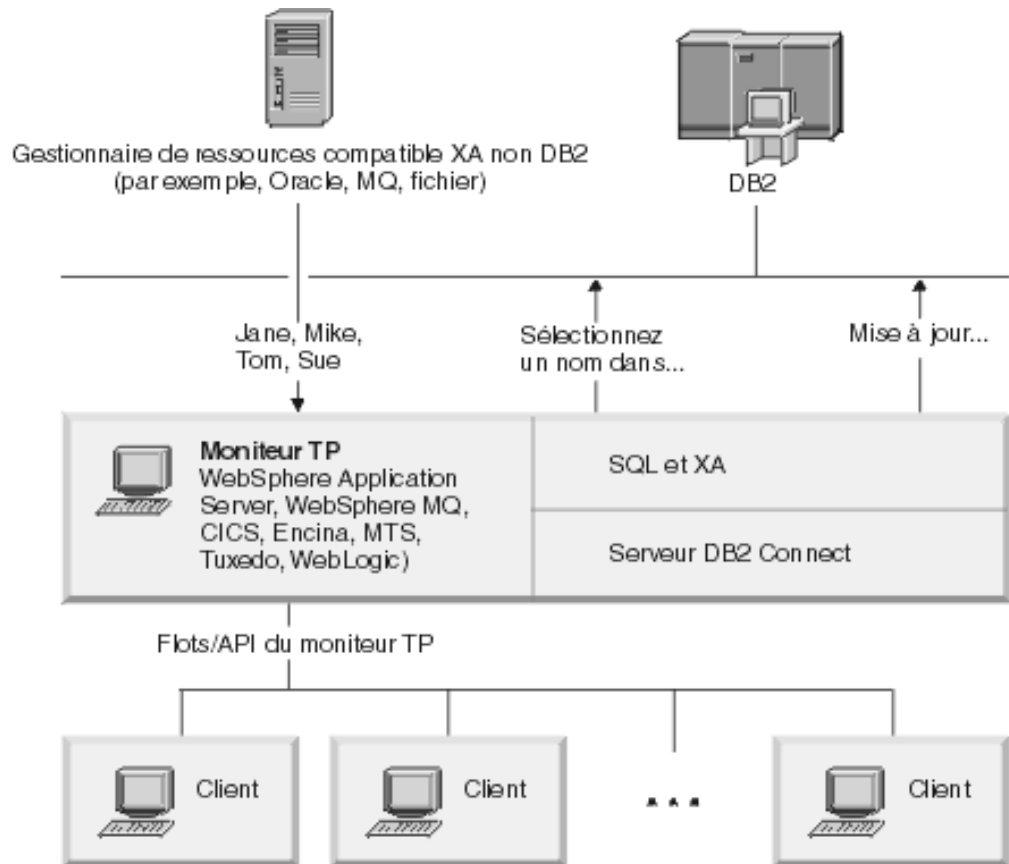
Gestionnaire de ressources compatible XA non DB2 (par exemple, Oracle, MQ, fichier)

DB2

Jane, Mike, Tom, Sue

Sélectionnez un nom dans...

Mise à jour...

Moniteur TP
WebSphere Application Server, WebSphere MQ, CICS, Encina, MTS, Tuxedo, WebLogic)

SQL et XA

Serveur DB2 Connect

Flots/API du moniteur TP

Client

Client

. . .

Client